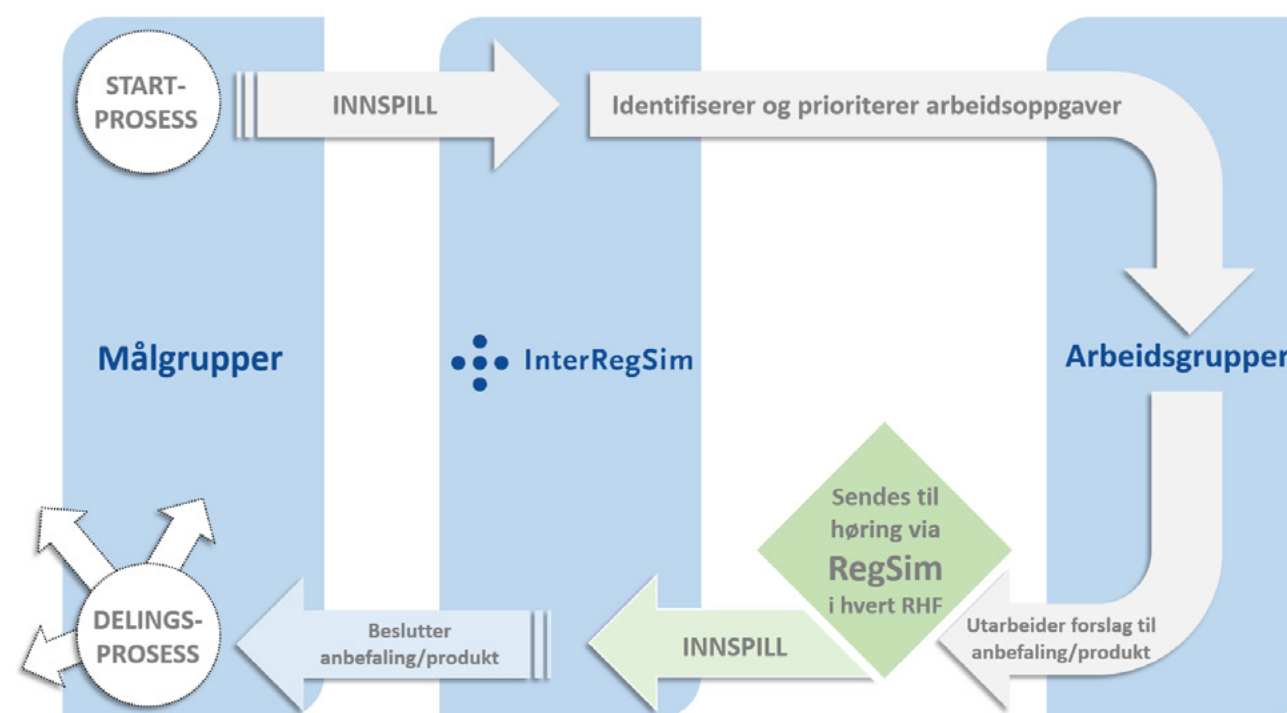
START-PROSESS

INNSPILL

Identifiserer og prioriterer arbeidsoppgaver

Målgrupper

InterRegSim

Arbeidsgrupper

Sendes til høring via RegSim i hvert RHF

DELINGS-PROSESS

Beslutter anbefaling/produkt

INNSPILL

Utarbeider forslag til anbefaling/produkt